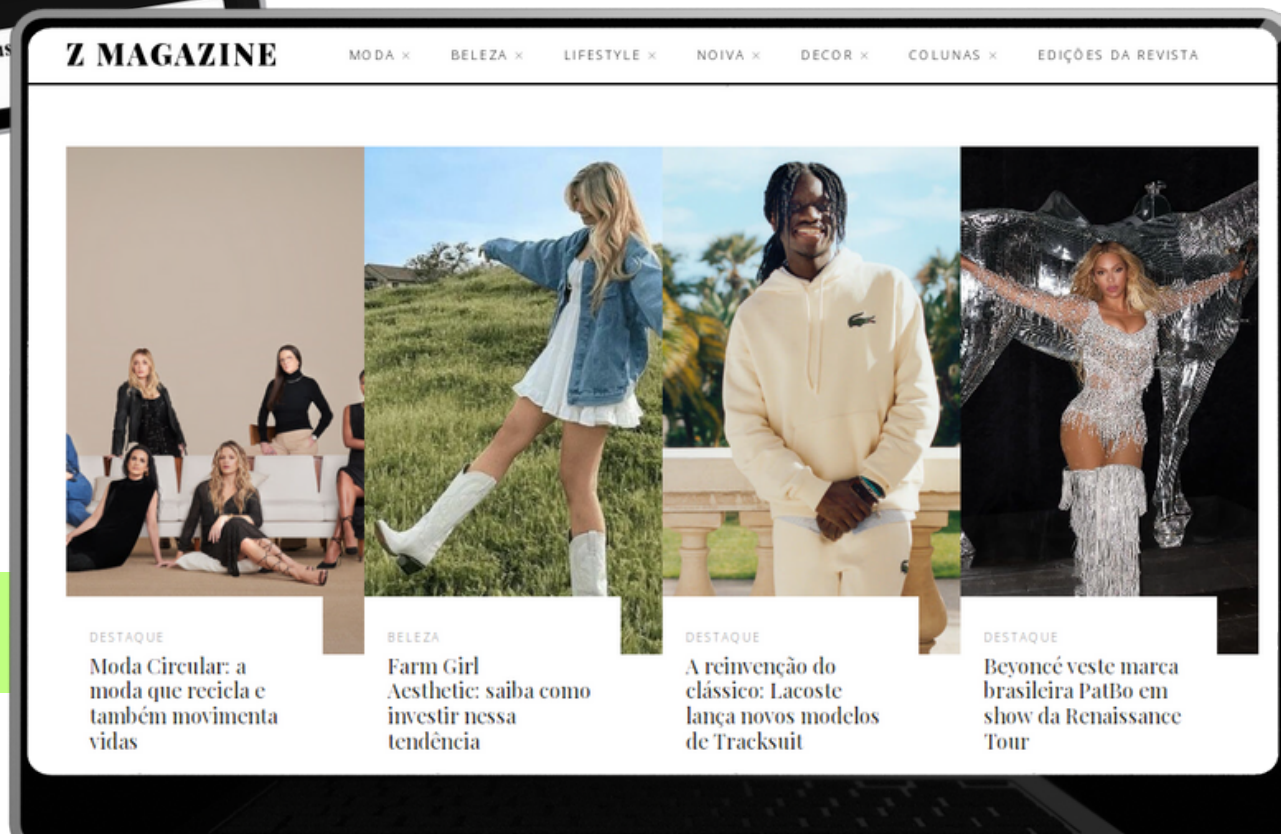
Z MAGAZINE

MODA × BELEZA × LIFESTYLE × NOIVA × DECOR × COLUNAS × EDIÇÕES DA REVISTA

DESTAQUE
Moda Circular: a moda que recicla e também movimenta vidas

BELEZA
Farm Girl Aesthetic: saiba como investir nessa tendência

DESTAQUE
A reinvenção do clássico: Lacoste lança novos modelos de Tracksuit

DESTAQUE
Beyoncé veste marca brasileira PatBo em show da Renaissance Tour